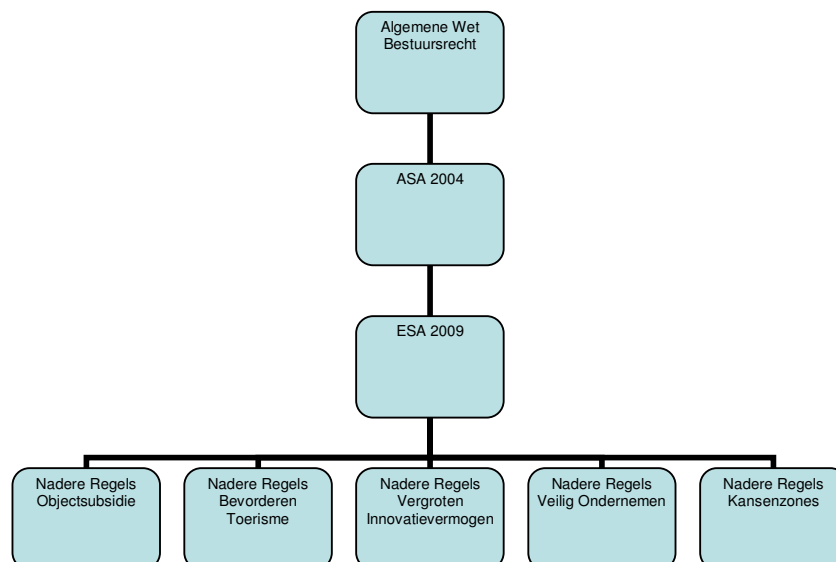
Algemene Wet Bestuursrecht

ASA 2004

ESA 2009

Nadere Regels Objectsubsidie

Nadere Regels Bevorderen Toerisme

Nadere Regels Vergroten Innovatievermogen

Nadere Regels Veilig Ondernemen

Nadere Regels Kansenzones